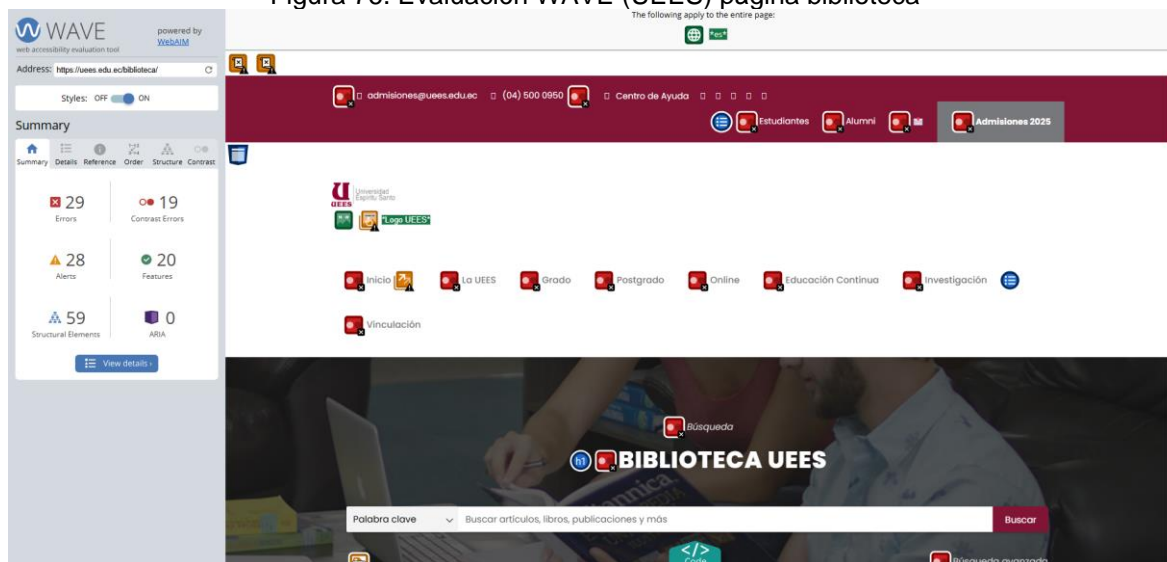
Figura 76: Evaluación WAVE (UEES) página biblioteca

WAVE
web accessibility evaluation tool
powered by WebAIM

The following apply to the entire page:
"es"

Address: https://uees.edu.ec/biblioteca/

Styles: OFF ON

Summary

Summary Details Reference Order Structure Contrast

29 Errors
19 Contrast Errors
28 Alerts
20 Features
59 Structural Elements
0 ARIA

View details ›

admisiones@uees.edu.ec (04) 500 0950 Centro de Ayuda

Estudiantes Alumni Admisiones 2025

Universidad Espíritu Santo
UEES
"Logo UEES"

Inicio La UEES Grado Postgrado Online Educación Continua Investigación

Vinculación

Búsqueda

BIBLIOTECA UEES

Palabra clave Buscar artículos, libros, publicaciones y más Buscar

Code

Búsqueda avanzada